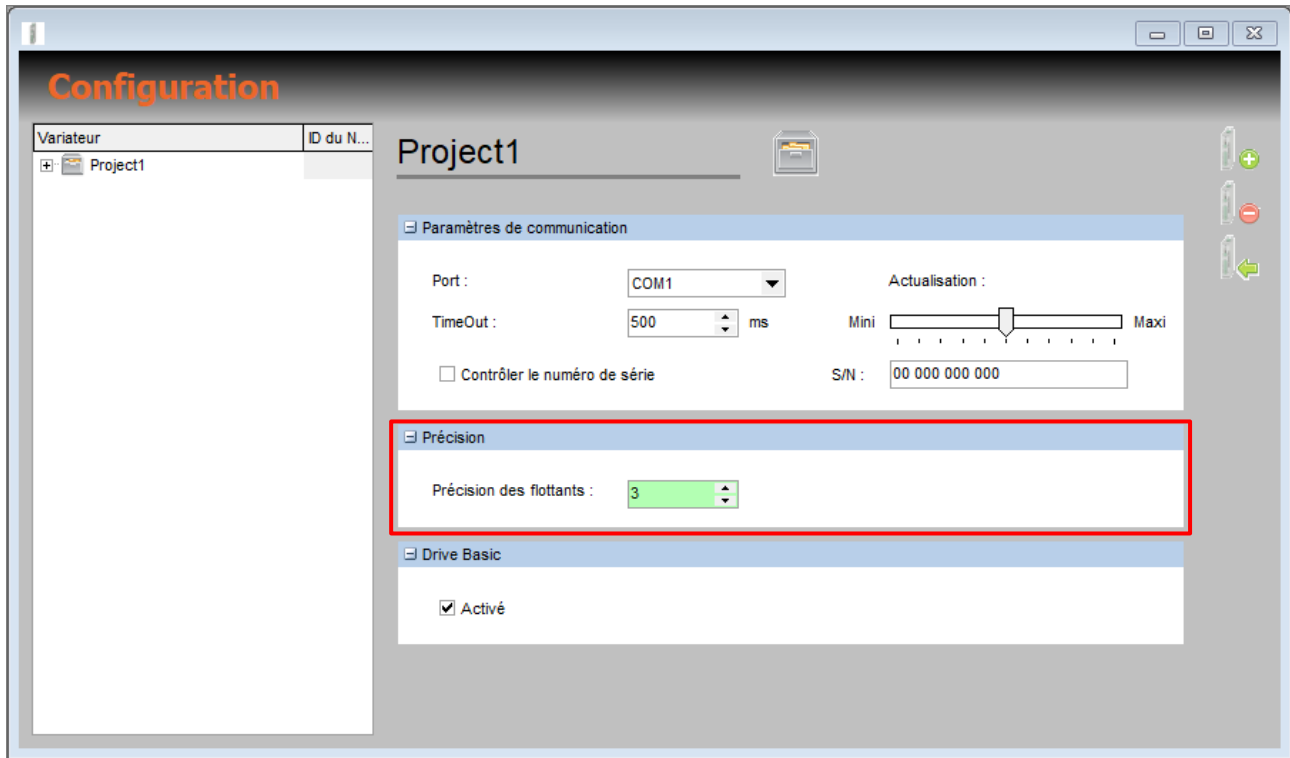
Configuration

| Variateur | ID du N... |
|---|---|
| Project1 | |

Project1

Paramètres de communication

Port : COM1

Actualisation :

TimeOut : 500 ms

Mini Maxi

Contrôler le numéro de série

S/N : 00 000 000 000

Précision

Précision des flottants : 3

Drive Basic

Activé